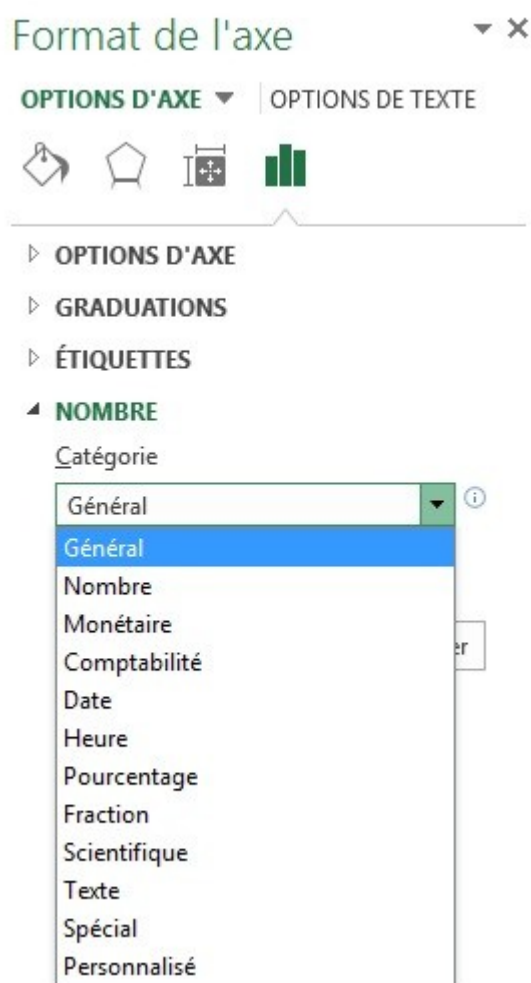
Format de l'axe

OPTIONS D'AXE ▼ OPTIONS DE TEXTE

▷ OPTIONS D'AXE

▷ GRADUATIONS

▷ ÉTIQUETTES

◢ NOMBRE

Catégorie

Général

Général
Nombre
Monétaire
Comptabilité
Date
Heure
Pourcentage
Fraction
Scientifique
Texte
Spécial
Personnalisé

er